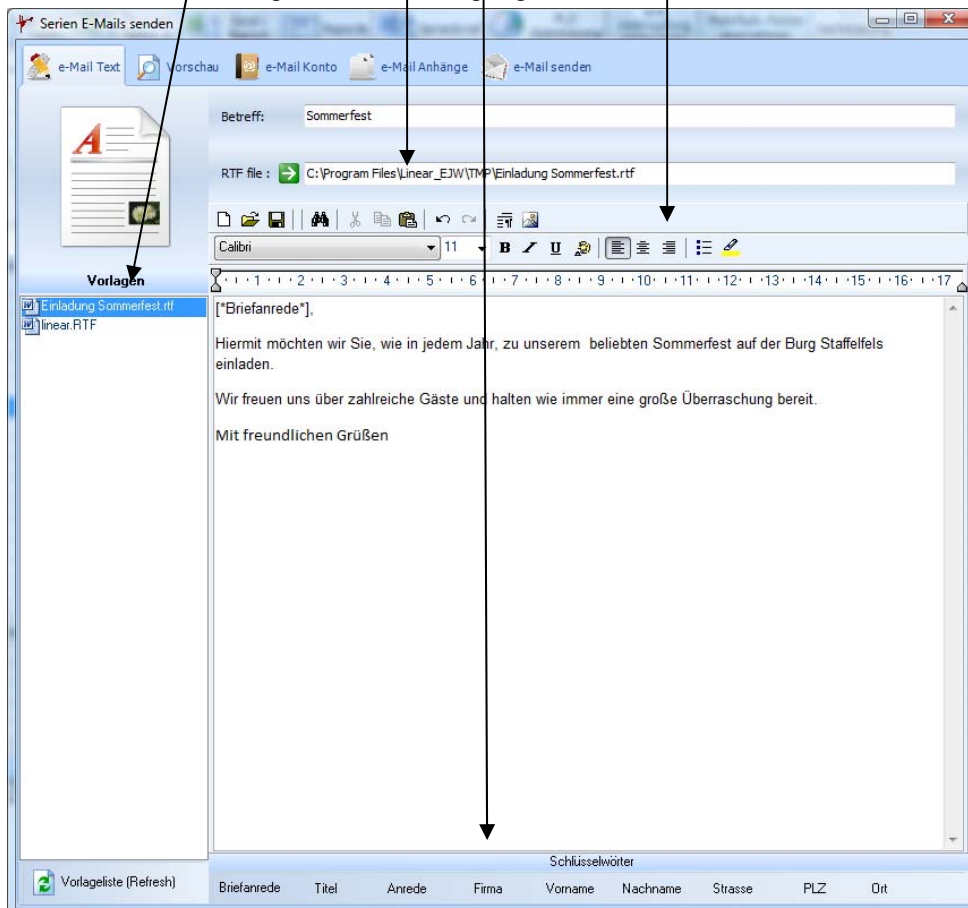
Serien E-Mails senden

e-Mail Text | Vorschau | e-Mail Konto | e-Mail Anhänge | e-Mail senden

Betreff: Sommerfest

RTF file : C:\Program Files\Linear_EJW\TMP\Einladung Sommerfest.rtf

Calibri 11

Vorlagen

Einladung Sommerfest.rtf
linear.RTF

[*Briefanrede*],

Hiermit möchten wir Sie, wie in jedem Jahr, zu unserem beliebten Sommerfest auf der Burg Staffelfels einladen.

Wir freuen uns über zahlreiche Gäste und halten wie immer eine große Überraschung bereit.

Mit freundlichen Grüßen

Schlüsselwörter

Vorlageliste (Refresh)

Briefanrede | Titel | Anrede | Firma | Vorname | Nachname | Strasse | PLZ | Ort